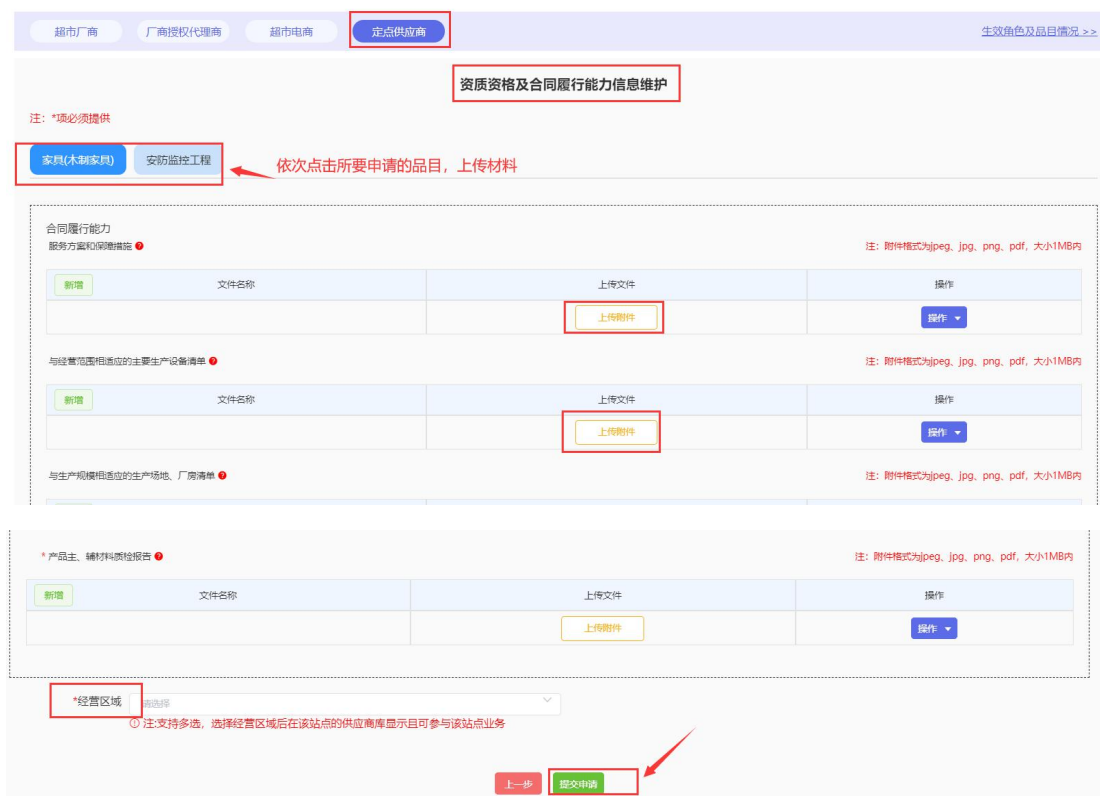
超市厂商　厂商授权代理商　超市电商　定点供应商　生效角色及品目情况 >>

资质资格及合同履行能力信息维护

注：*项必须提供

家具(木制家具)　安防监控工程　依次点击所要申请的品目，上传材料

合同履行能力

服务方案和保障措施　注：附件格式为jpeg、jpg、png、pdf，大小1MB内

| 新增 文件名称 | 上传文件 | 操作 |
|---|---|---|
| | 上传附件 | 操作 |

与经营范围相适应的主要生产设备清单　注：附件格式为jpeg、jpg、png、pdf，大小1MB内

| 新增 文件名称 | 上传文件 | 操作 |
|---|---|---|
| | 上传附件 | 操作 |

与生产规模相适应的生产场地、厂房清单　注：附件格式为jpeg、jpg、png、pdf，大小1MB内

* 产品主、辅材料质检报告　注：附件格式为jpeg、jpg、png、pdf，大小1MB内

| 新增 文件名称 | 上传文件 | 操作 |
|---|---|---|
| | 上传附件 | 操作 |

*经营区域　请选择

注:支持多选，选择经营区域后在该站点的供应商库显示且可参与该站点业务

上一步　提交申请